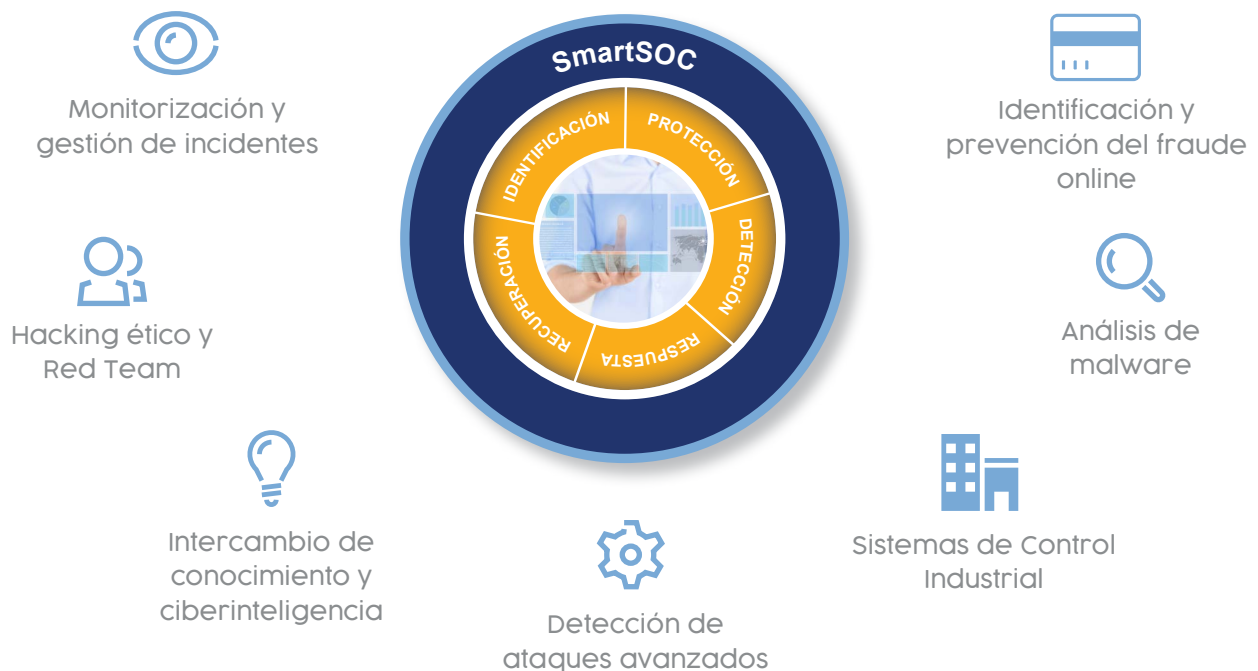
Monitorización y gestión de incidentes

SmartSOC

IDENTIFICACIÓN

PROTECCIÓN

DETECCIÓN

RESPUESTA

RECUPERACIÓN

Identificación y prevención del fraude online

Hacking ético y Red Team

Análisis de malware

Intercambio de conocimiento y ciberinteligencia

Sistemas de Control Industrial

Detección de ataques avanzados